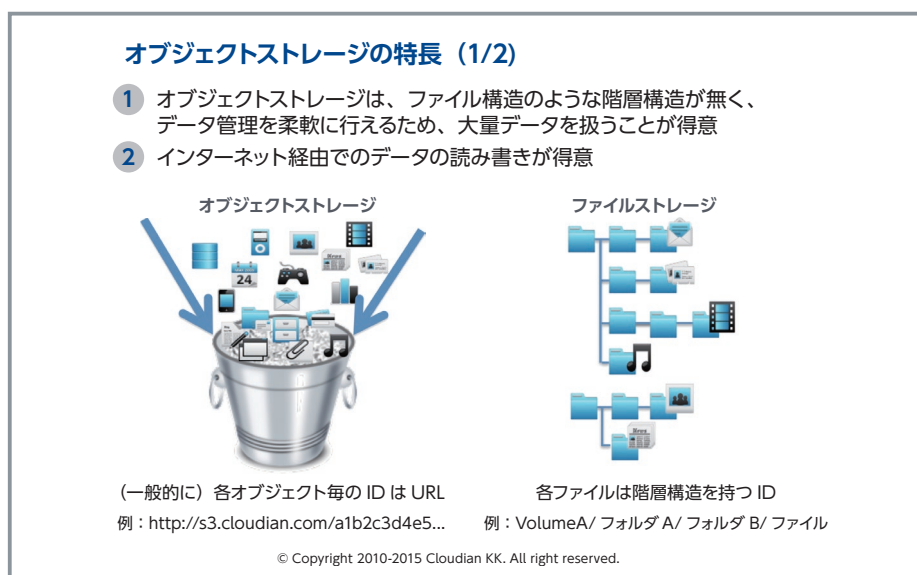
オブジェクトストレージの特長（1/2）

1 オブジェクトストレージは、ファイル構造のような階層構造が無く、データ管理を柔軟に行えるため、大量データを扱うことが得意

2 インターネット経由でのデータの読み書きが得意

オブジェクトストレージ

24

ファイルストレージ

（一般的に）各オブジェクト毎の ID は URL
例：http://s3.cloudian.com/a1b2c3d4e5...

各ファイルは階層構造を持つ ID
例：VolumeA/ フォルダ A/ フォルダ B/ ファイル

© Copyright 2010-2015 Cloudian KK. All right reserved.